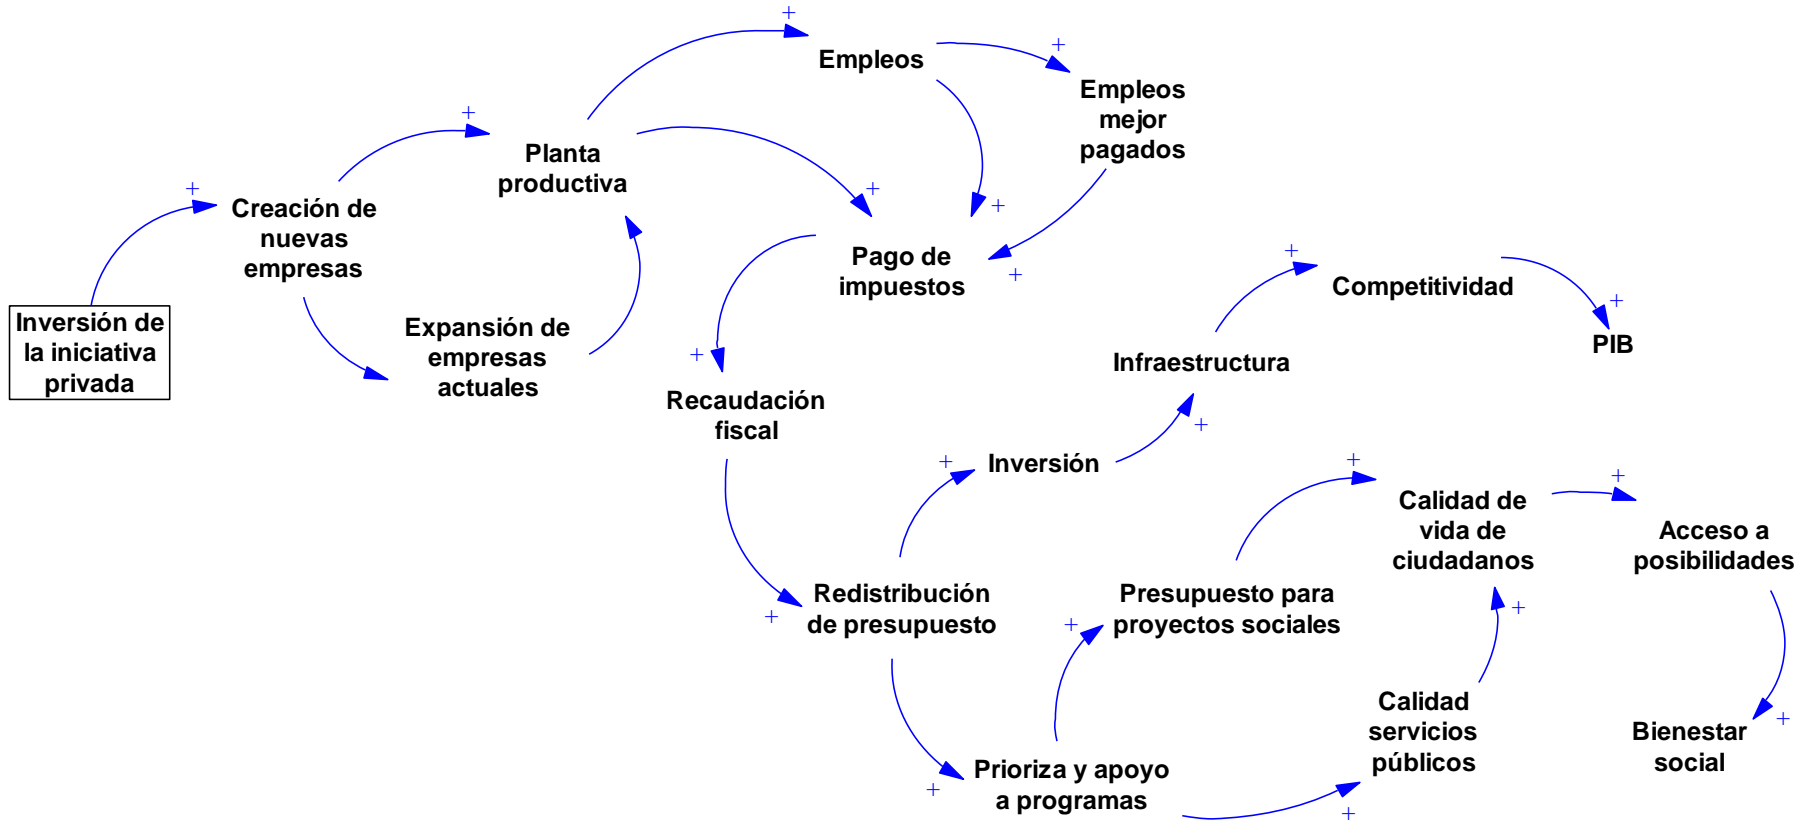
Inversión de la iniciativa privada

+

Creación de nuevas empresas

+

Planta productiva

+

Empleos

+

Empleos mejor pagados

Expansión de empresas actuales

+

Pago de impuestos

+

+

+

Recaudación fiscal

+

Competitividad

+

PIB

Infraestructura

+

+

Inversión

+

Redistribución de presupuesto

+

Presupuesto para proyectos sociales

+

Calidad de vida de ciudadanos

+

Acceso a posibilidades

+

+

Prioriza y apoyo a programas

+

Calidad servicios públicos

+

Bienestar social

+